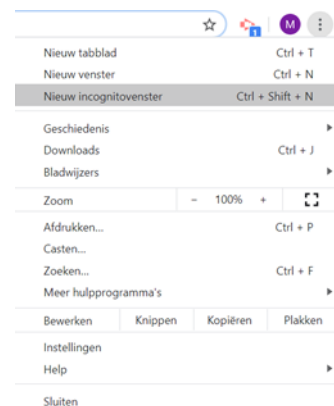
M

| | |
|---|---|
| Nieuw tabblad | Ctrl + T |
| Nieuw venster | Ctrl + N |
| Nieuw incognitovenster | Ctrl + Shift + N |
| Geschiedenis | |
| Downloads | Ctrl + J |
| Bladwijzers | |
| Zoom | – 100% + |
| Afdrukken... | Ctrl + P |
| Casten... | |
| Zoeken... | Ctrl + F |
| Meer hulpprogramma's | |
| Bewerken | Knippen Kopiëren Plakken |
| Instellingen | |
| Help | |
| Sluiten | |